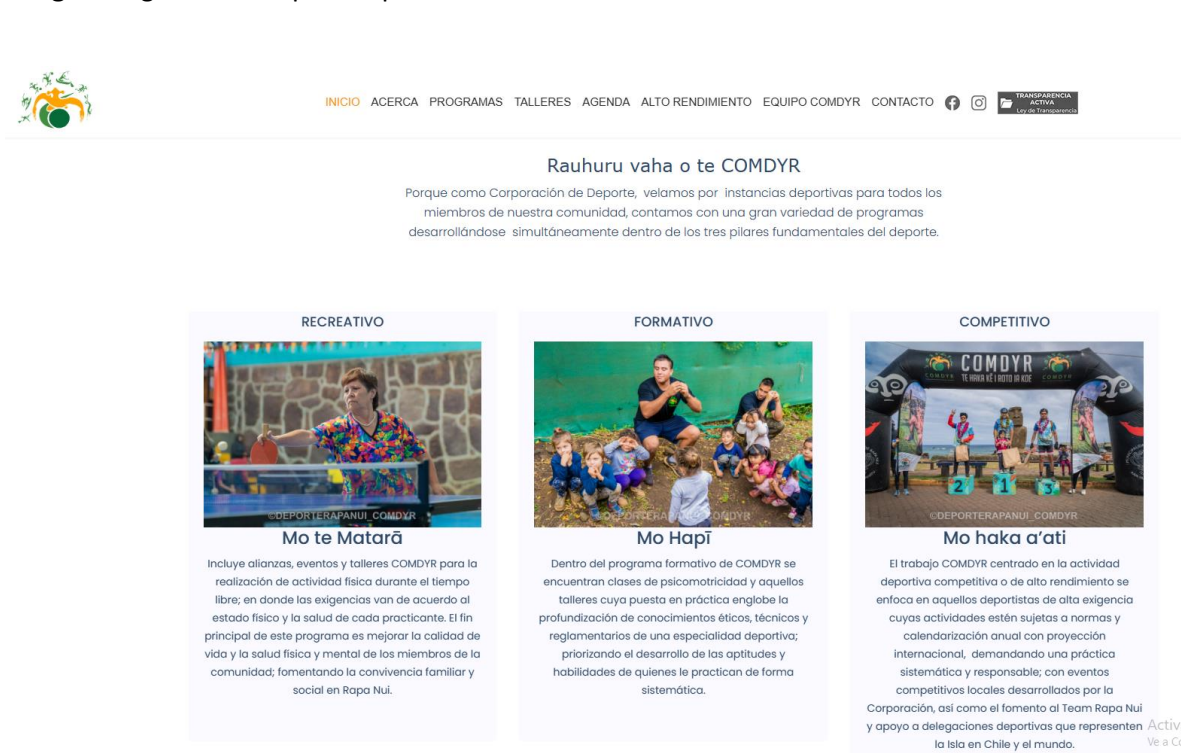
INICIO ACERCA PROGRAMAS TALLERES AGENDA ALTO RENDIMIENTO EQUIPO COMDYR CONTACTO

TRANSPARENCIA ACTIVA Ley de Transparencia

Rauhuru vaha o te COMDYR

Porque como Corporación de Deporte, velamos por instancias deportivas para todos los miembros de nuestra comunidad, contamos con una gran variedad de programas desarrollándose simultáneamente dentro de los tres pilares fundamentales del deporte.

RECREATIVO

©DEPORTERAPANUI_COMDYR

Mo te Matarā

Incluye alianzas, eventos y talleres COMDYR para la realización de actividad fisica durante el tiempo libre; en donde las exigencias van de acuerdo al estado fisico y la salud de cada practicante. El fin principal de este programa es mejorar la calidad de vida y la salud fisica y mental de los miembros de la comunidad; fomentando la convivencia familiar y social en Rapa Nui.

FORMATIVO

©DEPORTERAPANUI_COMDYR

Mo Hapī

Dentro del programa formativo de COMDYR se encuentran clases de psicomotricidad y aquellos talleres cuya puesta en práctica englobe la profundización de conocimientos éticos, técnicos y reglamentarios de una especialidad deportiva; priorizando el desarrollo de las aptitudes y habilidades de quienes le practican de forma sistemática.

COMPETITIVO

COMDYR
TE HAKA KE I ROTO IA KOE

2 1 3

©DEPORTERAPANUI_COMDYR

Mo haka a'ati

El trabajo COMDYR centrado en la actividad deportiva competitiva o de alto rendimiento se enfoca en aquellos deportistas de alta exigencia cuyas actividades estén sujetas a normas y calendarización anual con proyección internacional, demandando una práctica sistemática y responsable; con eventos competitivos locales desarrollados por la Corporación, así como el fomento al Team Rapa Nui y apoyo a delegaciones deportivas que representen la Isla en Chile y el mundo.

Activ
Ve a C